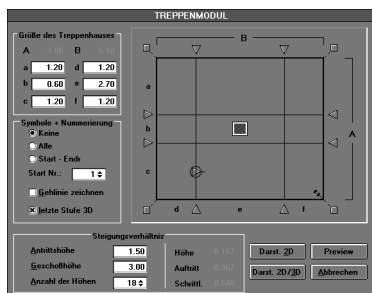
TREPPENMODUL

Größe des Treppenhauses
A 3.00 B 5.10
a 1.20 d 1.20
b 0.60 e 2.70
c 1.20 f 1.20

Symbole + Numerierung
Keine
Alle
Start - Ende
Start Nr.: 1

Gehlinie zeichnen
letzte Stufe 3D

B
a
b
c
d
e
f
A

Steigungsverhältnis
Antrittshöhe 1.50
Geschoßhöhe 3.00
Anzahl der Höhen 18
Höhe 0.167
Auftritt 0.307
Schrittl. 0.640

Darst. 2D
Preview
Darst. 2D/3D
Abbrechen